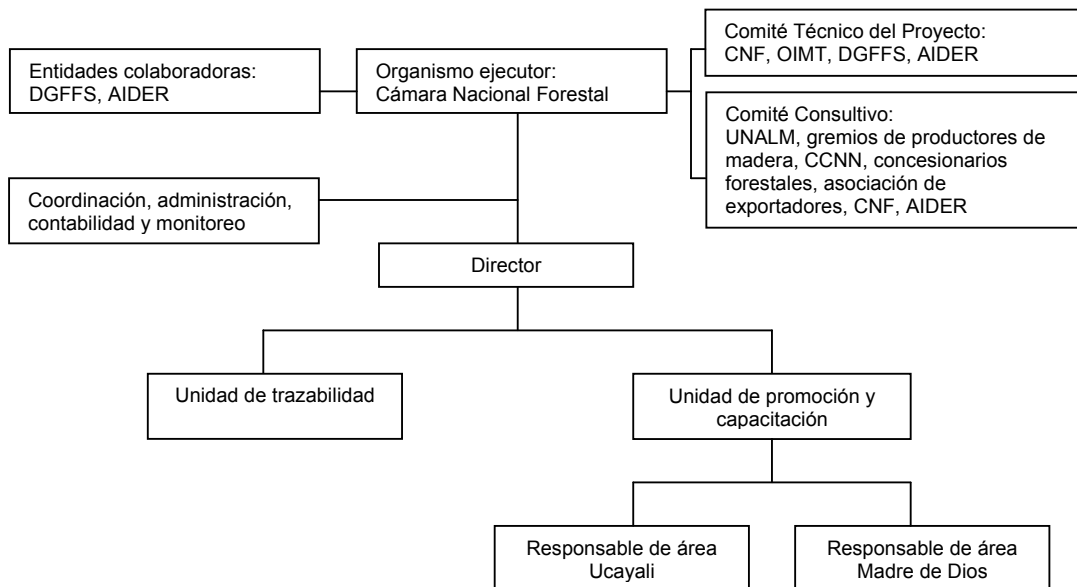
Entidades colaboradoras:
DGFFS, AIDER

Organismo ejecutor:
Cámara Nacional Forestal

Comité Técnico del Proyecto:
CNF, OIMT, DGFFS, AIDER

Comité Consultivo:
UNALM, gremios de productores de madera, CCNN, concesionarios forestales, asociación de exportadores, CNF, AIDER

Coordinación, administración, contabilidad y monitoreo

Director

Unidad de trazabilidad

Unidad de promoción y capacitación

Responsable de área
Ucayali

Responsable de área
Madre de Dios